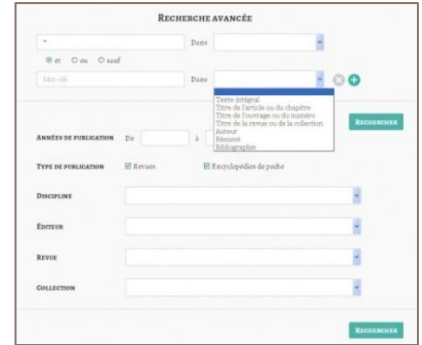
RECHERCHE AVANCÉE

* Dans

et ou sauf

Mot-clé Dans

Texte intégral
Titre de l'article ou du chapitre
Titre de l'ouvrage ou du numéro
Titre de la revue ou de la collection
Auteur
Résumé
Bibliographie

RECHERCHER

ANNÉES DE PUBLICATION De à

TYPE DE PUBLICATION Revues Encyclopédies de poche

DISCIPLINE

ÉDITEUR

REVUE

COLLECTION

RECHERCHER